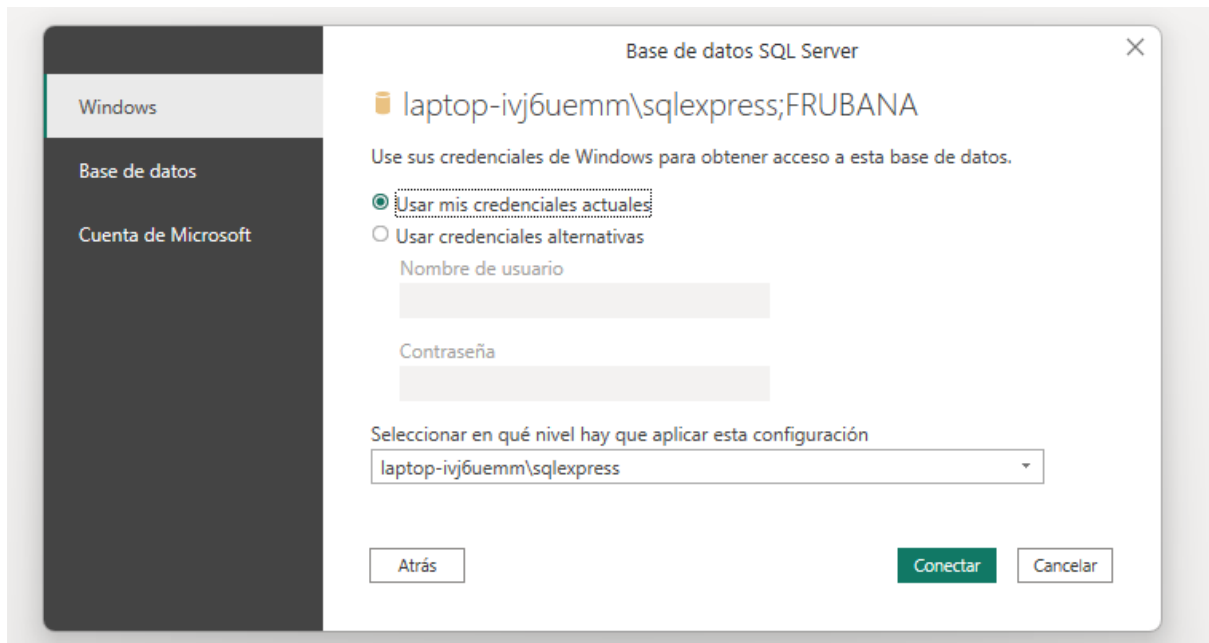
Windows

Base de datos

Cuenta de Microsoft

Base de datos SQL Server

×

laptop-ivj6uemm\sqlexpress;FRUBANA

Use sus credenciales de Windows para obtener acceso a esta base de datos.

Usar mis credenciales actuales

Usar credenciales alternativas

Nombre de usuario

Contraseña

Seleccionar en qué nivel hay que aplicar esta configuración

laptop-ivj6uemm\sqlexpress

Atrás

Conectar

Cancelar